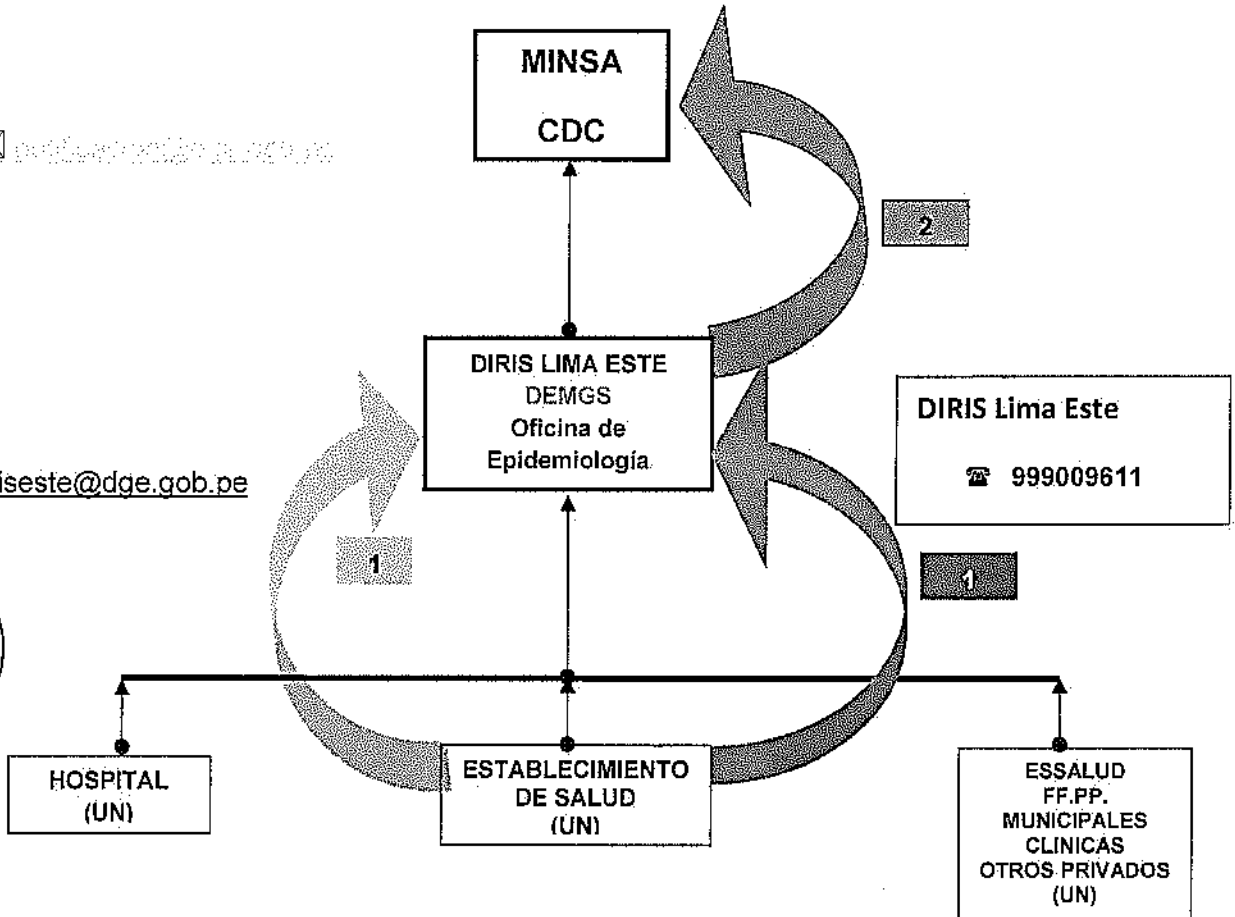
MINSA

CDC

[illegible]

2

DIRIS LIMA ESTE
DEMGS
Oficina de
Epidemiología

DIRIS Lima Este

☎ 999009611

iseste@dge.gob.pe

1

1

HOSPITAL
(UN)

ESTABLECIMIENTO
DE SALUD
(UN)

ESSALUD
FF.PP.
MUNICIPALES
CLINICAS
OTROS PRIVADOS
(UN)